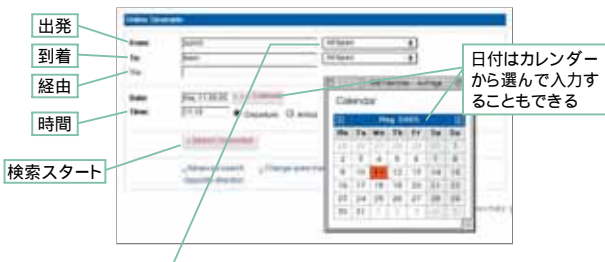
出発

到着

経由

時間

検索スタート

日付はカレンダーから選んで入力することもできる

Online Timetable

From:

To:

Via:

Date:

Time:

Departure

Arrival

Calendar

May 2005

| Mo | Tu | We | Th | Fr | Sa | Su |
|---|---|---|---|---|---|---|
| 25 | 26 | 27 | 28 | 29 | 30 | 1 |
| 2 | 3 | 4 | 5 | 6 | 7 | 8 |
| 9 | 10 | 11 | 12 | 13 | 14 | 15 |
| 16 | 17 | 18 | 19 | 20 | 21 | 22 |
| 23 | 24 | 25 | 26 | 27 | 28 | 29 |
| 30 | 31 | 1 | 2 | 3 | 4 | 5 |